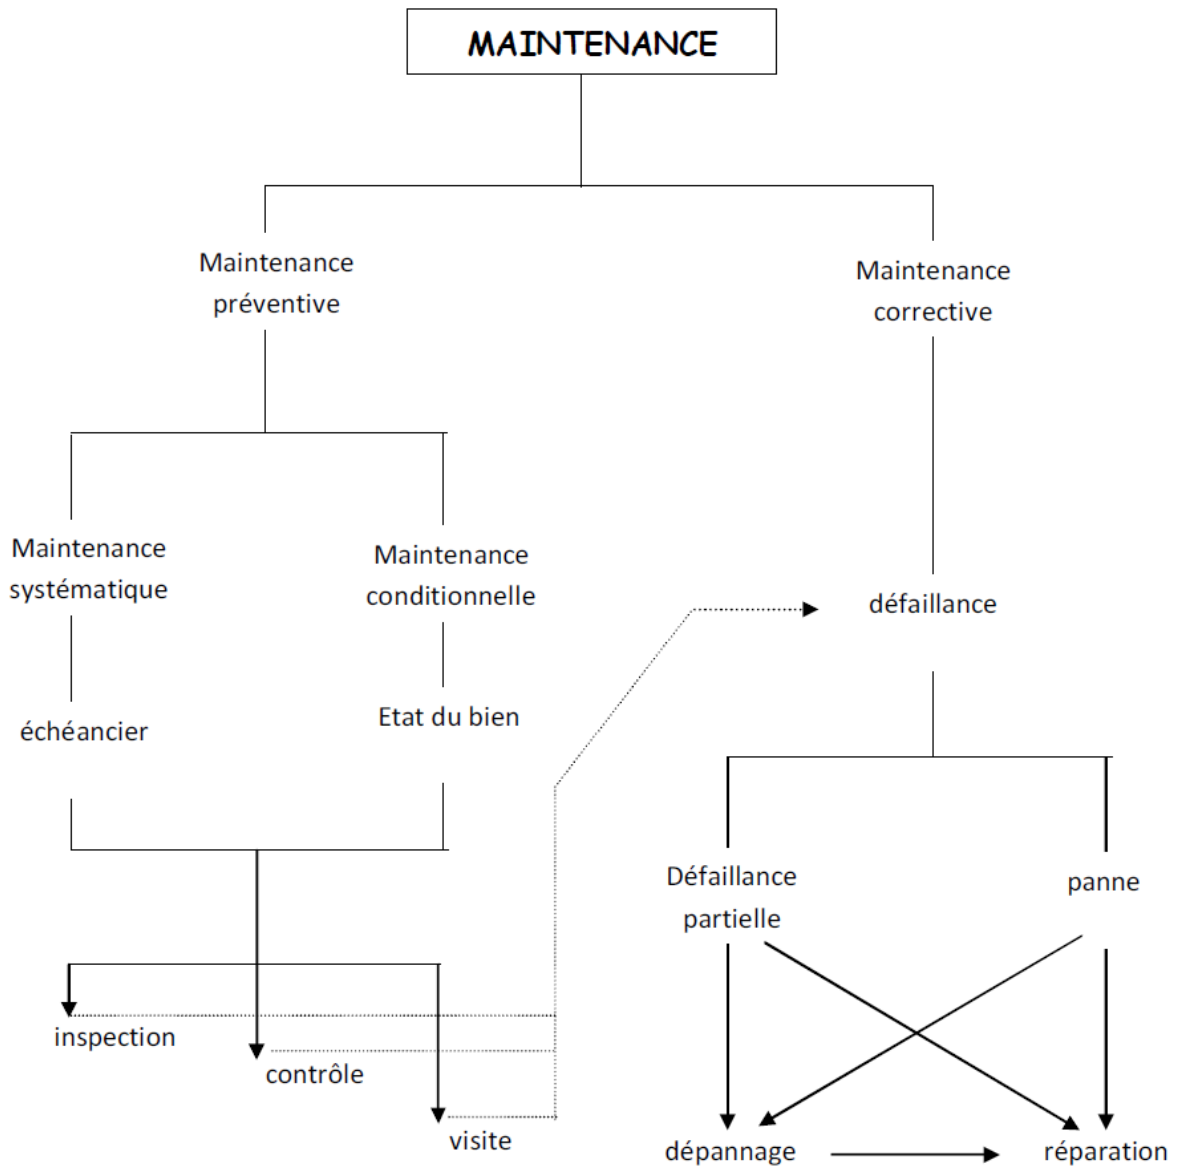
MAINTENANCE

Maintenance préventive

Maintenance corrective

Maintenance systématique

Maintenance conditionnelle

défaillance

échéancier

Etat du bien

Défaillance partielle

panne

inspection

contrôle

visite

dépannage

réparation